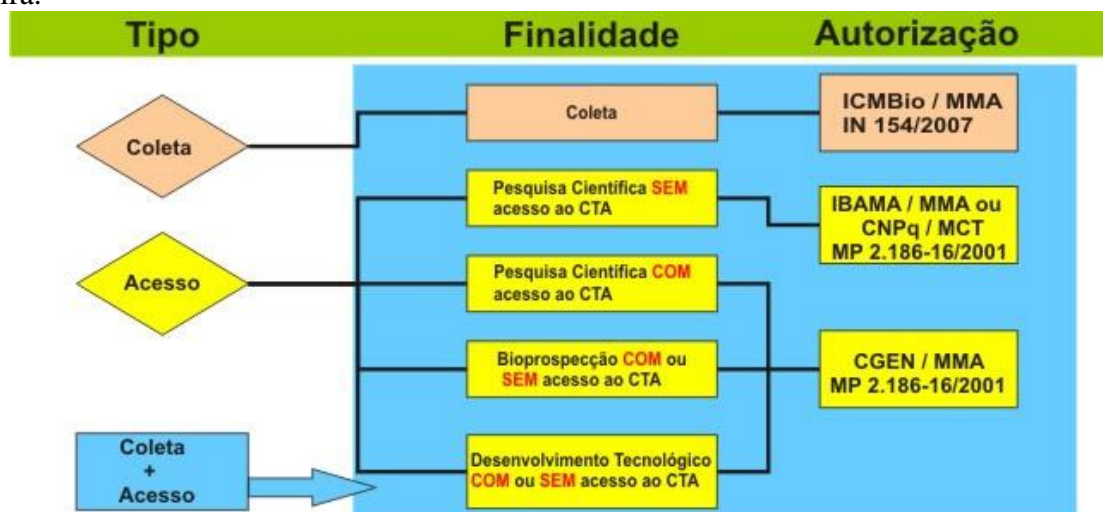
ra.

Tipo | Finalidade | Autorização

Coleta

Acesso

Coleta + Acesso

Coleta

Pesquisa Cientifica SEM acesso ao CTA

Pesquisa Cientifica COM acesso ao CTA

Bioprospecção COM ou SEM acesso ao CTA

Desenvolvimento Tecnológico COM ou SEM acesso ao CTA

ICMBio / MMA IN 154/2007

IBAMA / MMA ou CNPq / MCT MP 2.186-16/2001

CGEN / MMA MP 2.186-16/2001